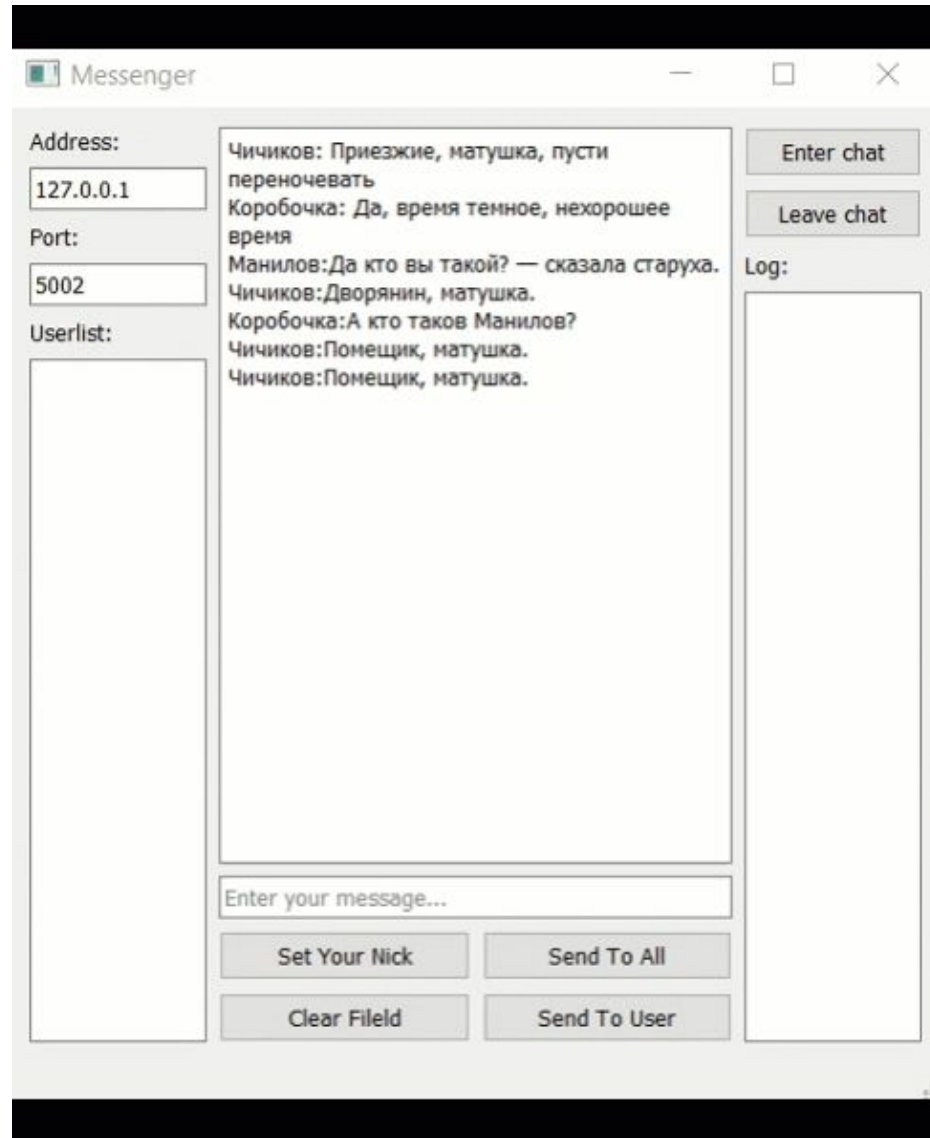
Messenger

Address:
127.0.0.1
Port:
5002
Userlist:

Чичиков: Приезжие, матушка, пусти переночевать
Коробочка: Да, время темное, нехорошее время
Манилов:Да кто вы такой? — сказала старуха.
Чичиков:Дворянин, матушка.
Коробочка:А кто таков Манилов?
Чичиков:Помещик, матушка.
Чичиков:Помещик, матушка.

Enter your message...

Set Your Nick
Send To All
Clear Fileld
Send To User

Enter chat
Leave chat
Log: